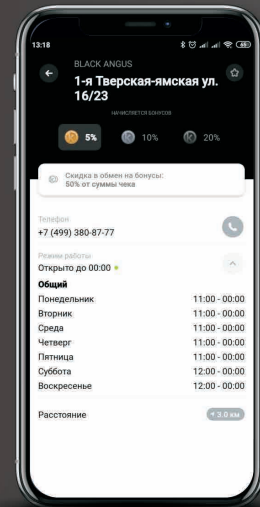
13:18

BLACK ANGUS

1-я Тверская-ямская ул. 16/23

начисляется бонусов

5%

10%

20%

Скидка в обмен на бонусы:
50% от суммы чека

Телефон
+7 (499) 380-87-77

Режим работы
Открыто до 00:00

Общий

| | |
|---|---|
| Понедельник | 11:00 - 00:00 |
| Вторник | 11:00 - 00:00 |
| Среда | 11:00 - 00:00 |
| Четверг | 11:00 - 00:00 |
| Пятница | 11:00 - 00:00 |
| Суббота | 12:00 - 00:00 |
| Воскресенье | 12:00 - 00:00 |

Расстояние
3.0 км